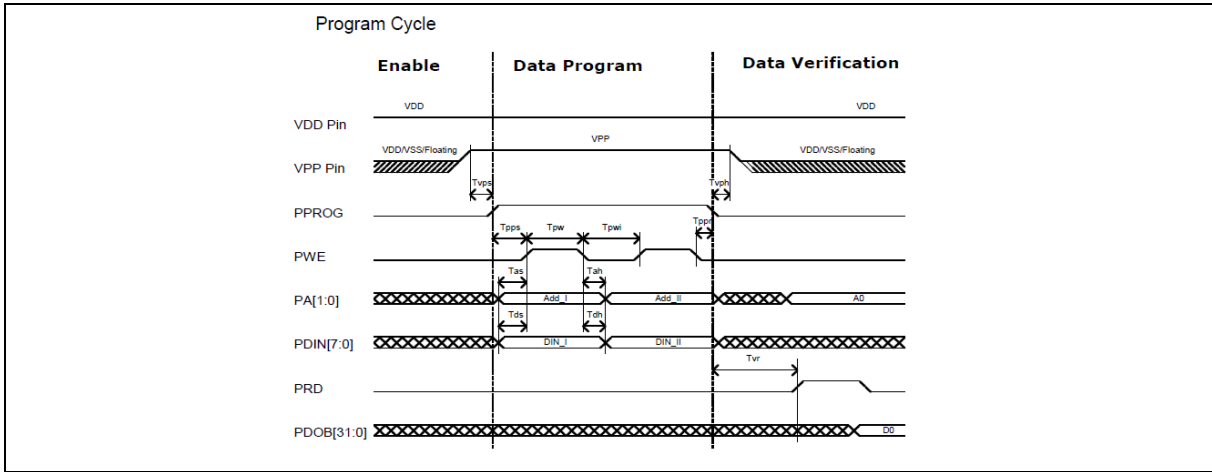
Program Cycle

Enable

Data Program

Data Verification

VDD

VDD

VDD Pin

VDD/VSS/Floating

VPP

VDD/VSS/Floating

VPP Pin

Tvps

Tvph

PPROG

Tpps

Tpw

Tpwi

Tppr

PWE

Tas

Tah

PA[1:0]

Add_I

Add_II

A0

Tds

Tdh

PDIN[7:0]

DIN_I

DIN_II

Tvr

PRD

PDOB[31:0]

D0